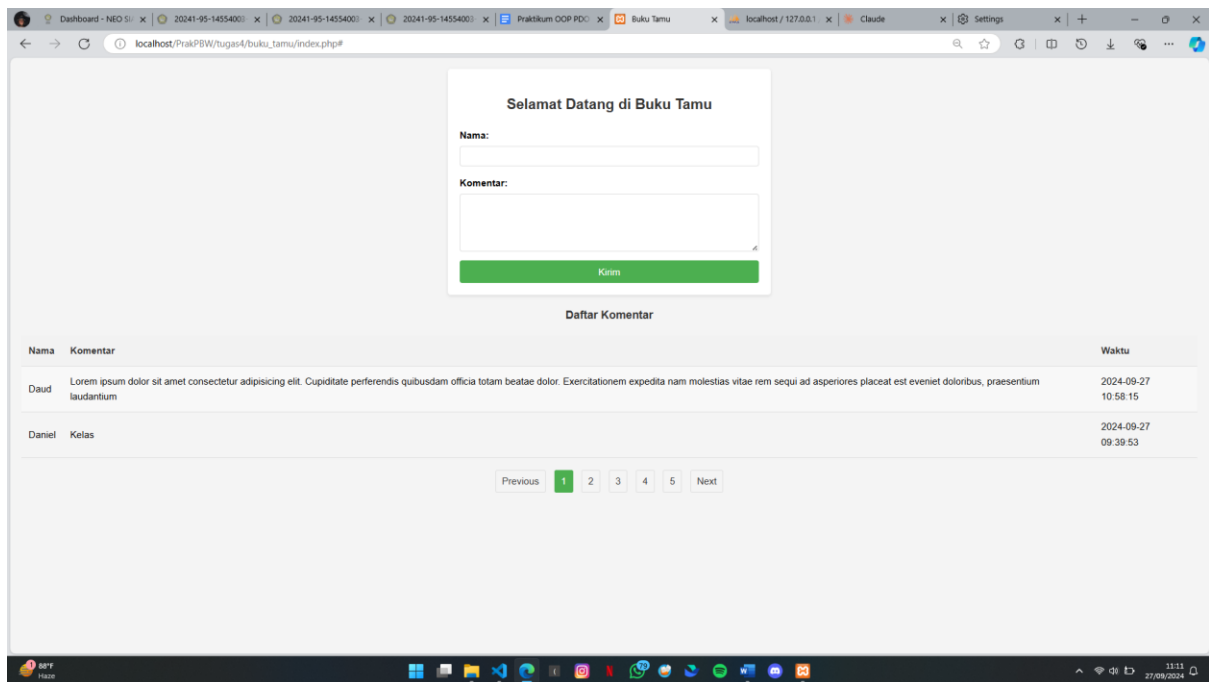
Dashboard - NEO SI ×
20241-95-14554003 ×
20241-95-14554003 ×
20241-95-14554003 ×
Praktikum OOP PDO ×
Buku Tamu ×
localhost / 127.0.0.1 ×
Claude ×
Settings ×

localhost/PrakPBW/tugas4/buku_tamu/index.php#

Selamat Datang di Buku Tamu

Nama:

Komentar:

Kirim

Daftar Komentar

| Nama | Komentar | Waktu |
|---|---|---|
| Daud | Lorem ipsum dolor sit amet consectetur adipisicing elit. Cupiditate perferendis quibusdam officia totam beatae dolor. Exercitationem expedita nam molestias vitae rem sequi ad asperiores placeat est eveniet doloribus, praesentium laudantium | 2024-09-27 10:58:15 |
| Daniel | Kelas | 2024-09-27 09:39:53 |

Previous 1 2 3 4 5 Next

88°F
Haze

11:11
27/09/2024